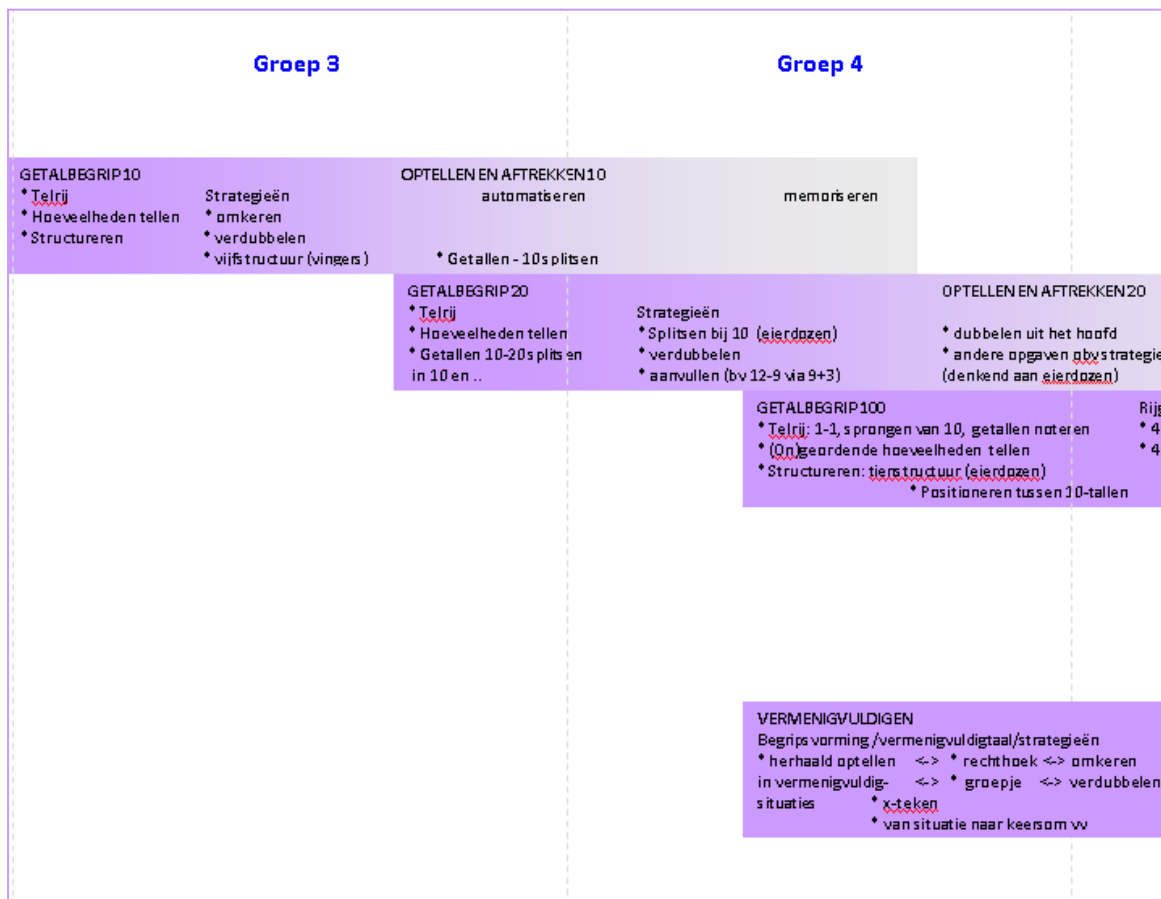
Groep 3

Groep 4

GETALBEGRIP10
• Telrij
• Hoeveelheden tellen
• Structureren

Strategieën
• omkeren
• verdubbelen
• vijfstructuur (vingers)

OPTELLEN EN AFTREKKEN10
automatiseren

memoriseren

• Getallen - 10 splitsen

GETALBEGRIP20
• Telrij
• Hoeveelheden tellen
• Getallen 10-20 splitsen in 10 en ..

Strategieën
• Splitsen bij 10 (eierdozen)
• verdubbelen
• aanvullen (bv 12-9 via 9+3)

OPTELLEN EN AFTREKKEN20

• dubbelen uit het hoofd
• andere opgaven obv strategie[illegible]
(denkend aan eierdozen)

GETALBEGRIP100
• Telrij: 1-1, sprongen van 10, getallen noteren
• (On)geordende hoeveelheden tellen
• Structureren: tienstructuur (eierdozen)
• Positioneren tussen 10-tallen

Rij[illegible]
• 4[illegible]
• 4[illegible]

VERMENIGVULDIGEN
Begripsvorming /vermenigvuldigtaal/strategieën
• herhaald optellen <-> • rechthoek <-> omkeren
in vermenigvuldig- <-> • groepje <-> verdubbelen
situaties
• x-teken
• van situatie naar keersom vv